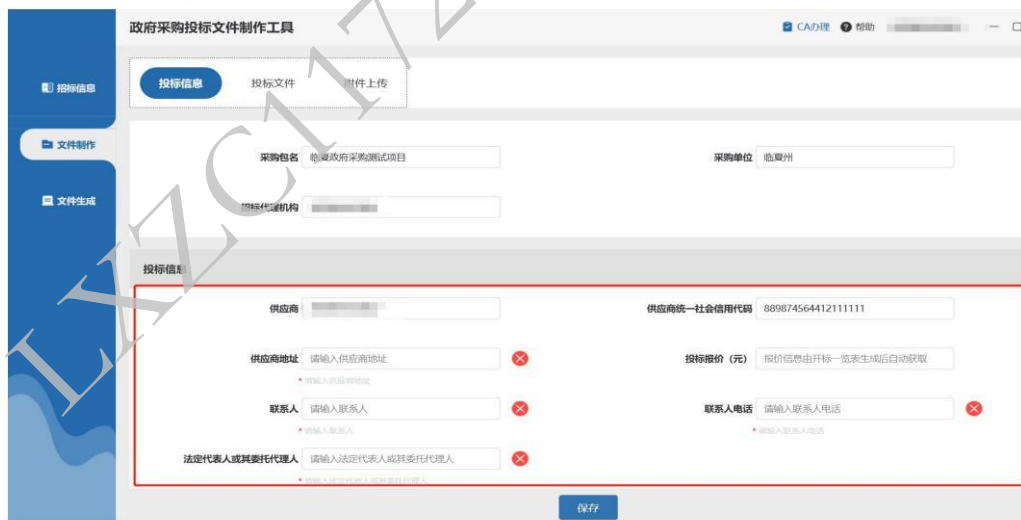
LXZC117

政府采购投标文件制作工具

CA办理 帮助

招标信息

文件制作

文件生成

投标信息 投标文件 附件上传

采购包名 临夏政府采购测试项目

采购单位 临夏州

招标代理机构

投标信息

供应商

供应商统一社会信用代码 889874564412111111

供应商地址 请输入供应商地址

* 请输入供应商地址

投标报价（元） 报价信息由开标一览表生成后自动获取

联系人 请输入联系人

* 请输入联系人

联系人电话 请输入联系人电话

* 请输入联系人电话

法定代表人或其委托代理人 请输入法定代表人或其委托代理人

* 请输入法定代表人或其委托代理人

保存